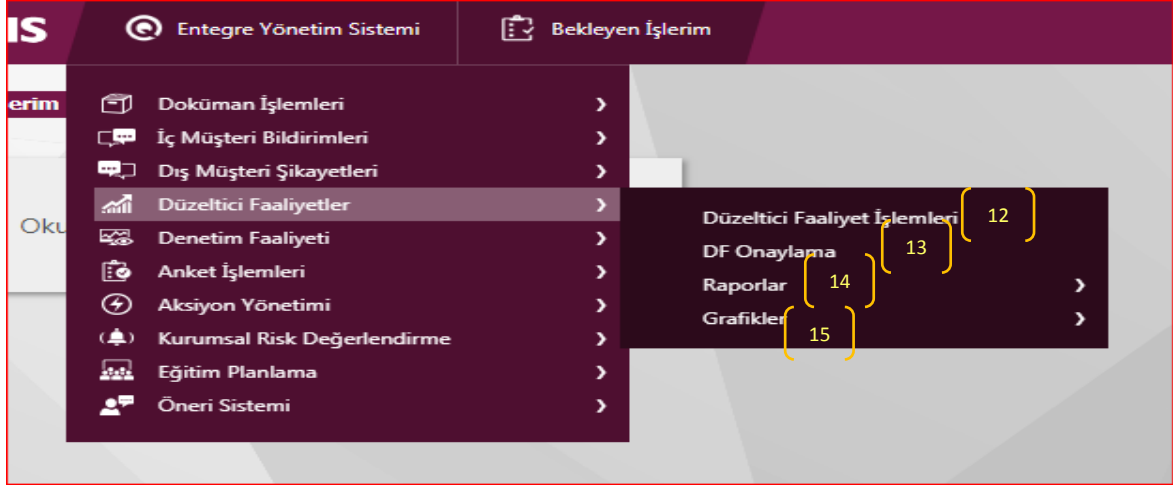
IS

Entegre Yönetim Sistemi

Bekleyen İşlerim

erim

Oku

Doküman İşlemleri
İç Müşteri Bildirimleri
Dış Müşteri Şikayetleri
Düzeltici Faaliyetler
Denetim Faaliyeti
Anket İşlemleri
Aksiyon Yönetimi
Kurumsal Risk Değerlendirme
Eğitim Planlama
Öneri Sistemi

Düzeltici Faaliyet İşlemleri 12
DF Onaylama 13
Raporlar 14
Grafikler 15